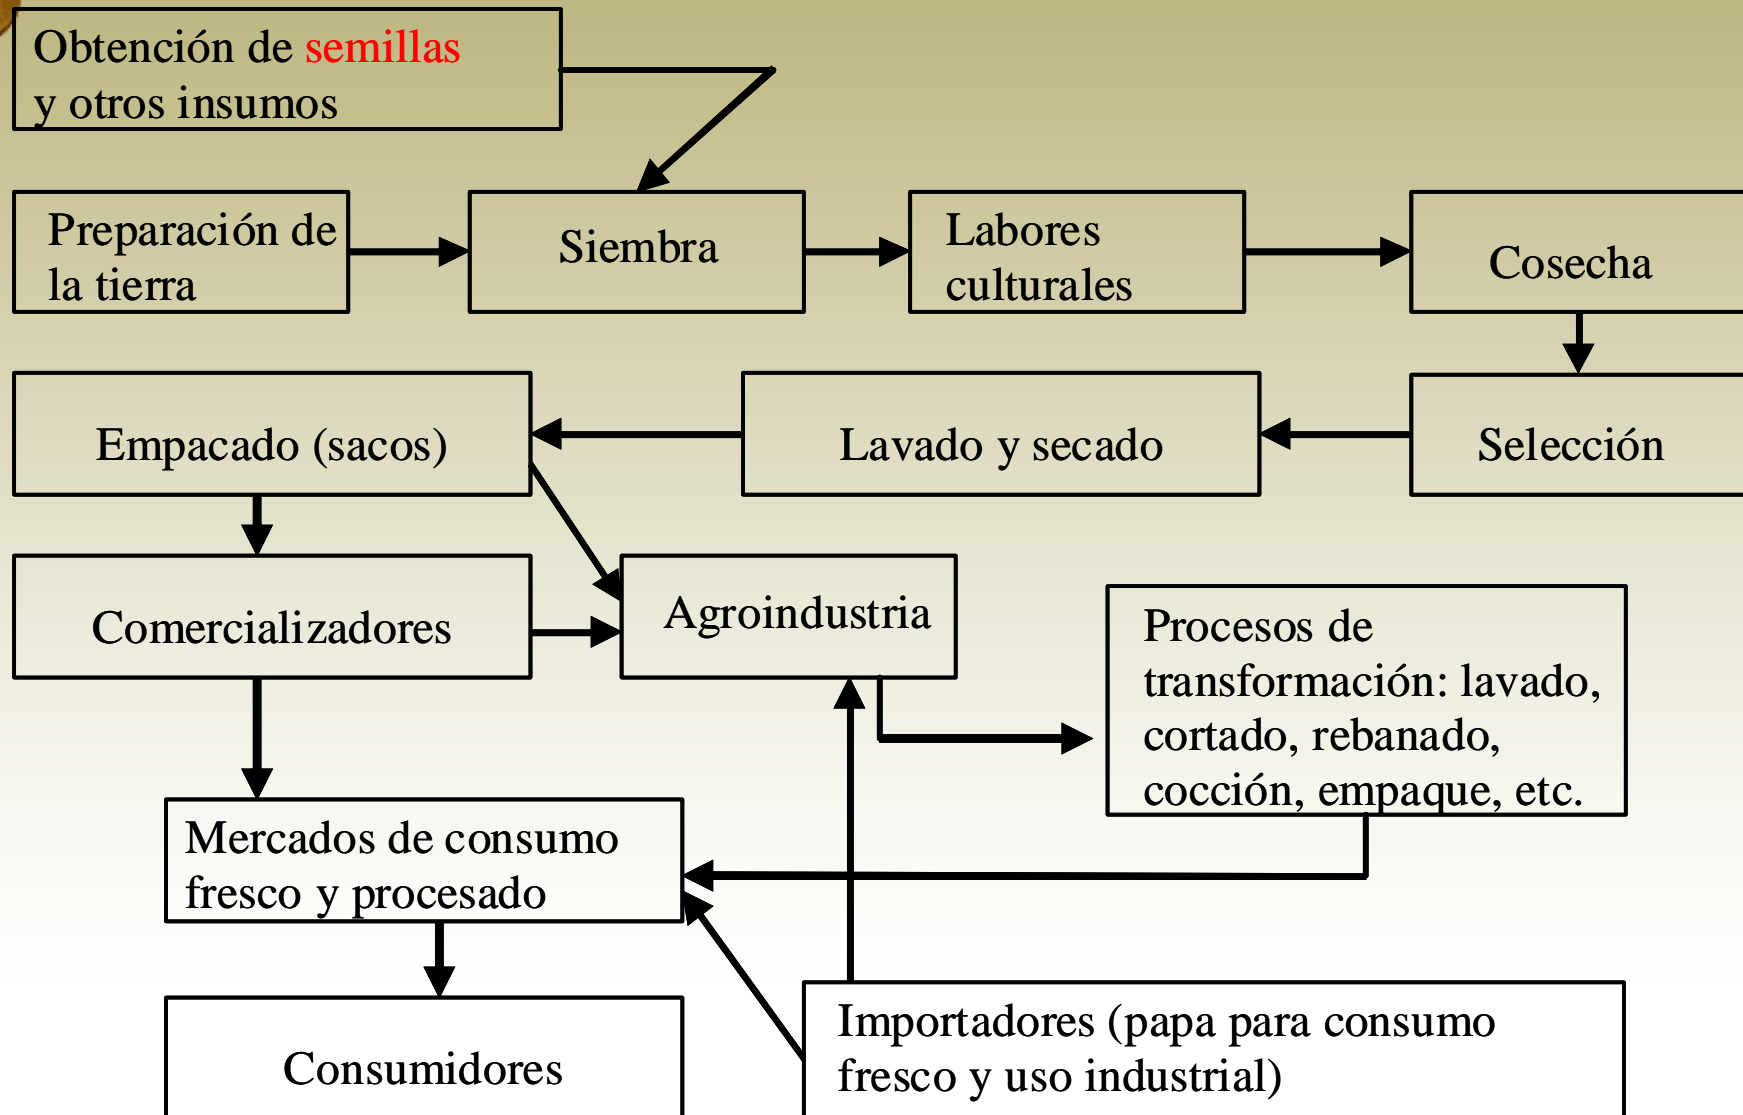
Obtención de semillas y otros insumos

Preparación de la tierra

Siembra

Labores culturales

Cosecha

Selección

Lavado y secado

Empacado (sacos)

Comercializadores

Agroindustria

Procesos de transformación: lavado, cortado, rebanado, cocción, empaque, etc.

Mercados de consumo fresco y procesado

Consumidores

Importadores (papa para consumo fresco y uso industrial)